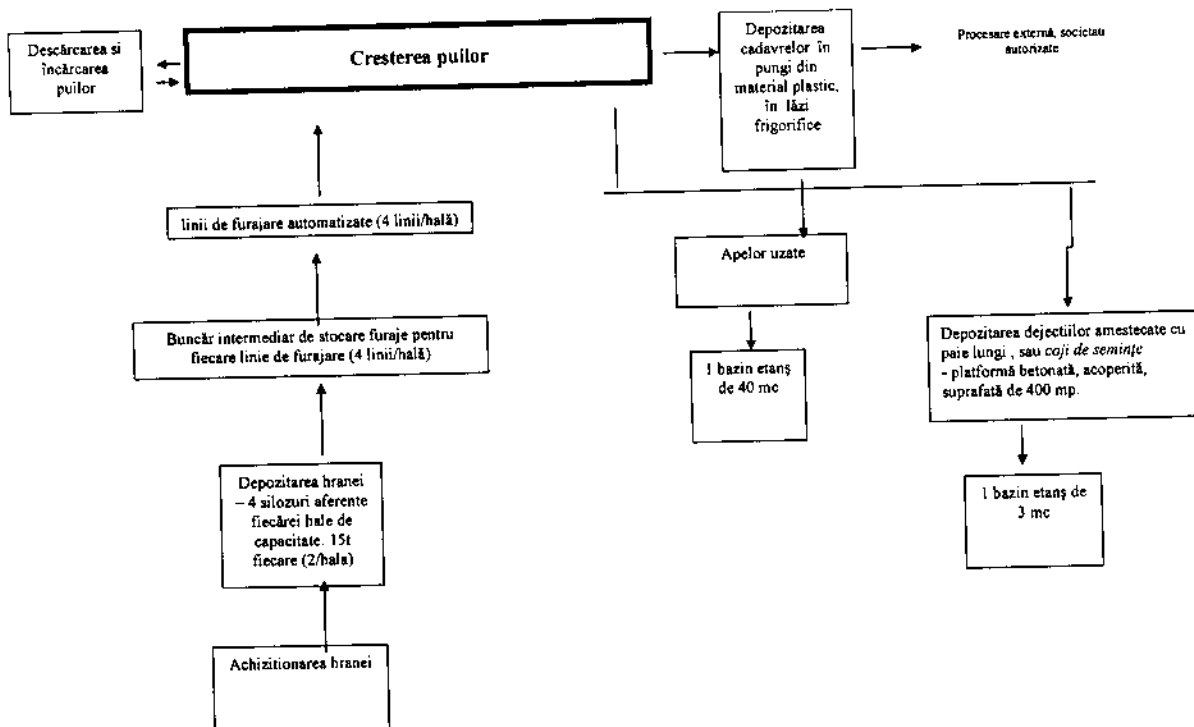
Descărcarea si încărcarea puilor

Cresterea puilor

Depozitarea cadavrelor în pungi din material plastic, în lăzi frigorifice

Procesare externă, societati autorizate

linii de furajare automatizate (4 linii/hală)

Apelor uzate

Buncăr intermediar de stocare furaje pentru fiecare linie de furajare (4 linii/hală)

1 bazin etanş de 40 mc

Depozitarea dejectiilor amestecate cu paie lungi , sau coji de seminţe - platformă betonată, acoperită, suprafată de 400 mp.

1 bazin etanş de 3 mc

Depozitarea hranei – 4 silozuri aferente fiecărei hale de capacitate. 15t fiecare (2/hala)

Achizitionarea hranei